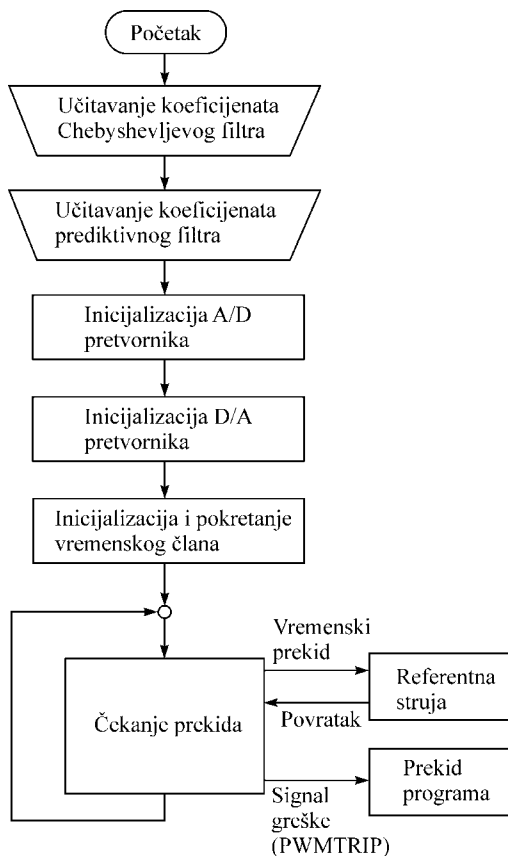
Početak

Učitavanje koeficijenata Chebyshevljevog filtra

Učitavanje koeficijenata prediktivnog filtra

Inicijalizacija A/D pretvornika

Inicijalizacija D/A pretvornika

Inicijalizacija i pokretanje vremenskog člana

Vremenski prekid

Referentna struja

Povratak

Čekanje prekida

Prekid programa

Signal greške (PWMTRIP)